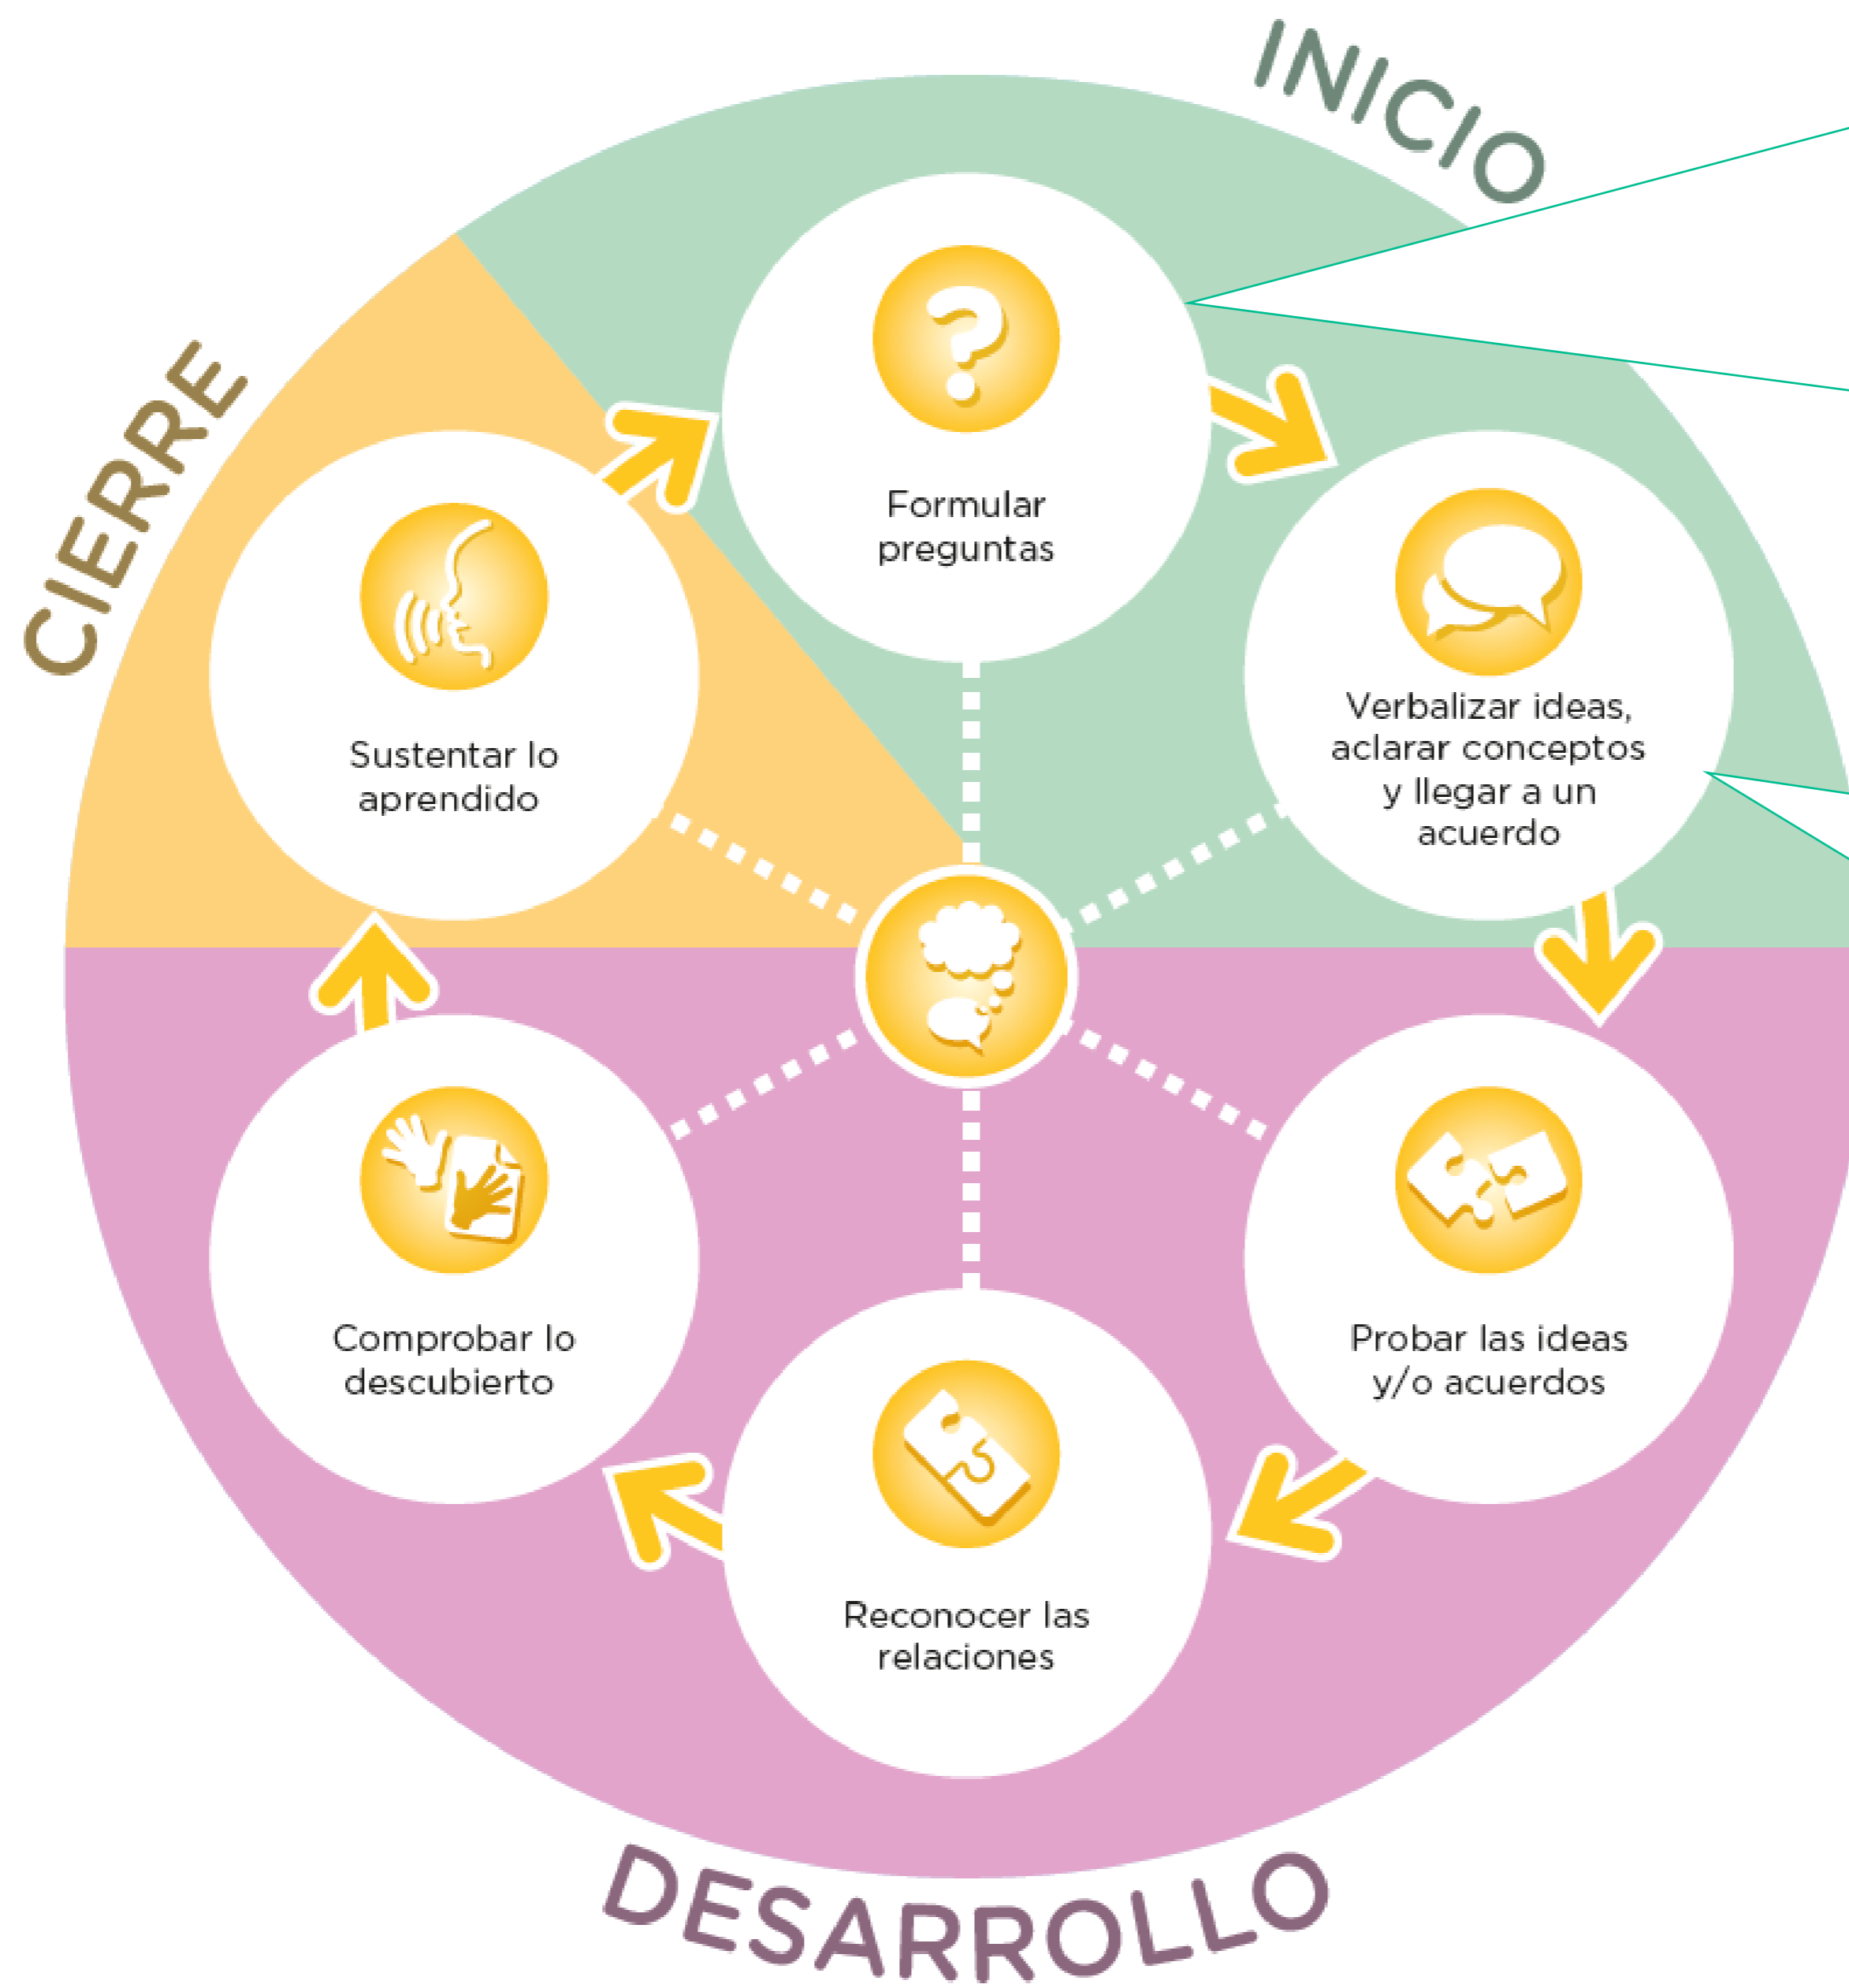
INICIO

CIERRE

Formular preguntas

Verbalizar ideas, aclarar conceptos y llegar a un acuerdo

Sustentar lo aprendido

Probar las ideas y/o acuerdos

Comprobar lo descubierto

Reconocer las relaciones

DESARROLLO